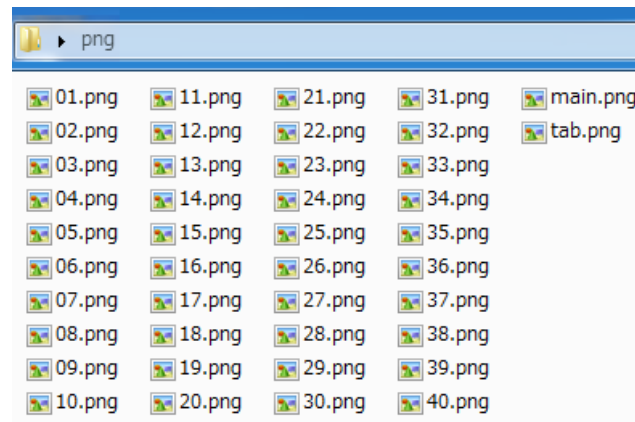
png

01.png
02.png
03.png
04.png
05.png
06.png
07.png
08.png
09.png
10.png

11.png
12.png
13.png
14.png
15.png
16.png
17.png
18.png
19.png
20.png

21.png
22.png
23.png
24.png
25.png
26.png
27.png
28.png
29.png
30.png

31.png
32.png
33.png
34.png
35.png
36.png
37.png
38.png
39.png
40.png

main.png
tab.png